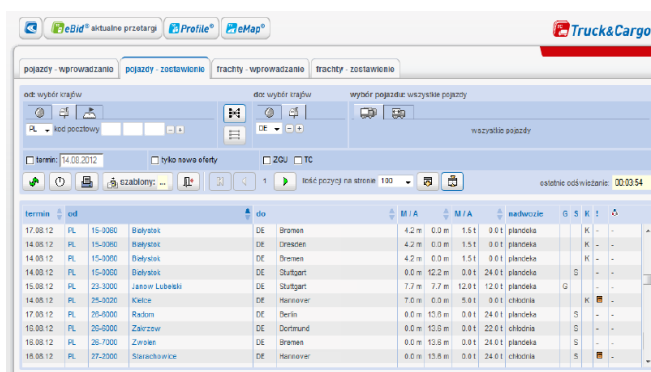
eBid® aktualne przetargi Profile® eMap® Truck&Cargo

pojazdy - wprowadzanie | pojazdy - zestawienie | frachty - wprowadzanie | frachty - zestawienie

od: wybór krajów
PL kod pocztowy - +

do: wybór krajów
DE - +

wybór pojazdu: wszystkie pojazdy
wszystkie pojazdy

termin: 14.08.2012 tylko nowe oferty ZGU TC

szablony: ... 1 ilość pozycji na stronie 100 ostatnie odświeżanie: 00:03:54

| termin | od | | | do | | | M / A | | M / A | | nadwozie | G | S | K | t | |
|---|---|---|---|---|---|---|---|---|---|---|---|---|---|---|---|---|
| 17.08.12 | PL | 15-3000 | Białystok | DE | | Bremen | 4.2 m | 0.0 m | 1.5 t | 0.0 t | plandeka | | | K | - | - |
| 14.08.12 | PL | 15-3000 | Białystok | DE | | Dresden | 4.2 m | 0.0 m | 1.5 t | 0.0 t | plandeka | | | K | - | - |
| 14.08.12 | PL | 15-3000 | Białystok | DE | | Bremen | 4.2 m | 0.0 m | 1.5 t | 0.0 t | plandeka | | | K | - | - |
| 14.08.12 | PL | 15-3000 | Białystok | DE | | Stuttgart | 0.0 m | 12.2 m | 0.0 t | 24.0 t | plandeka | | S | | - | - |
| 15.08.12 | PL | 23-3000 | Janow Lubelski | DE | | Stuttgart | 7.7 m | 7.7 m | 12.0 t | 12.0 t | plandeka | G | | | - | - |
| 14.08.12 | PL | 25-3020 | Kielce | DE | | Hannover | 7.0 m | 0.0 m | 5.0 t | 0.0 t | chłodnia | | | K | | - |
| 17.08.12 | PL | 26-6000 | Radom | DE | | Berlin | 0.0 m | 13.6 m | 0.0 t | 24.0 t | plandeka | | S | | - | - |
| 18.08.12 | PL | 26-8000 | Zakrzow | DE | | Dortmund | 0.0 m | 13.6 m | 0.0 t | 22.0 t | chłodnia | | S | | - | - |
| 18.08.12 | PL | 26-7000 | Zwolen | DE | | Bremen | 0.0 m | 13.6 m | 0.0 t | 24.0 t | plandeka | | S | | - | - |
| 18.08.12 | PL | 27-2000 | Starachowice | DE | | Hannover | 0.0 m | 13.6 m | 0.0 t | 24.0 t | chłodnia | | S | | | - |